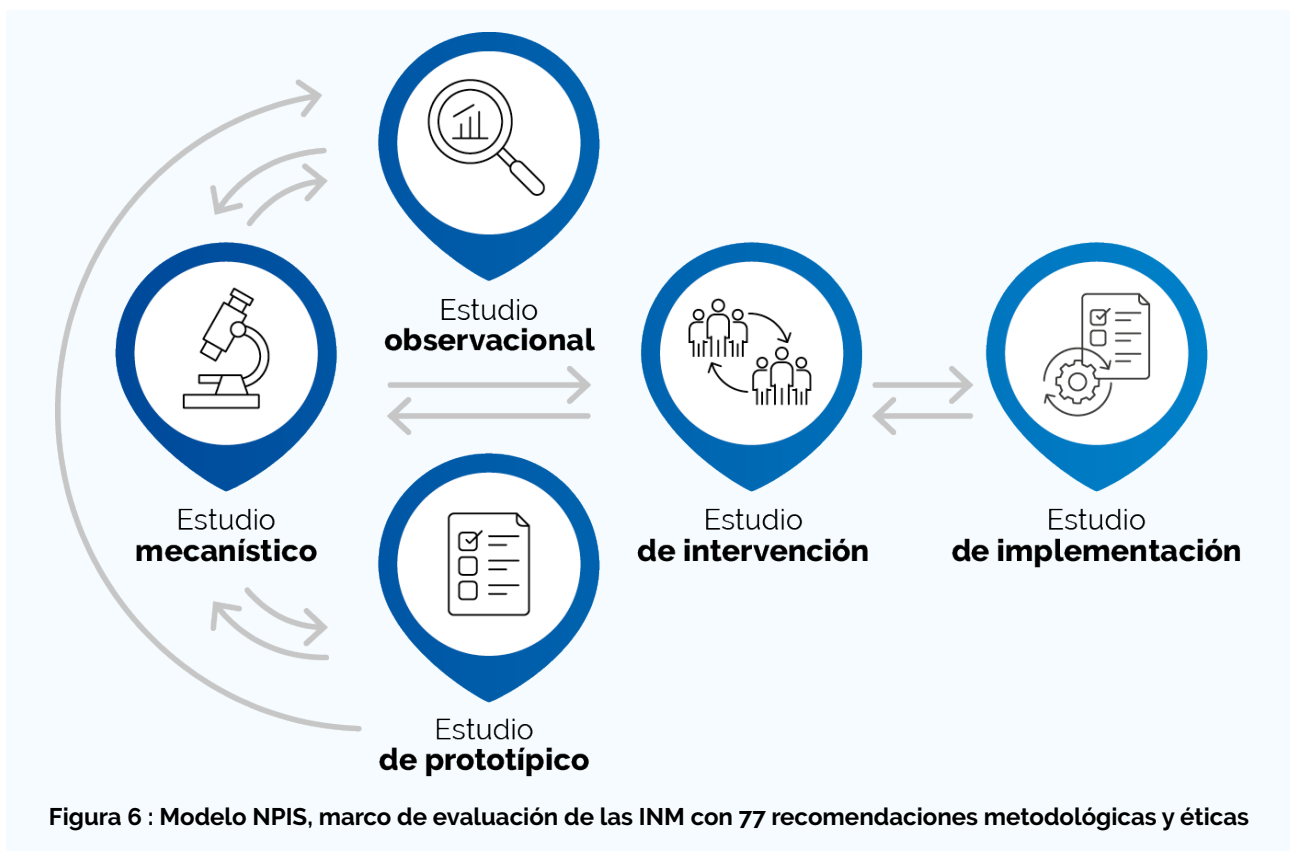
Estudio
**observacional**

Estudio
**mecanístico**

Estudio
**de intervención**

Estudio
**de implementación**

Estudio
**de prototípico**

**Figura 6 : Modelo NPIS, marco de evaluación de las INM con 77 recomendaciones metodológicas y éticas**